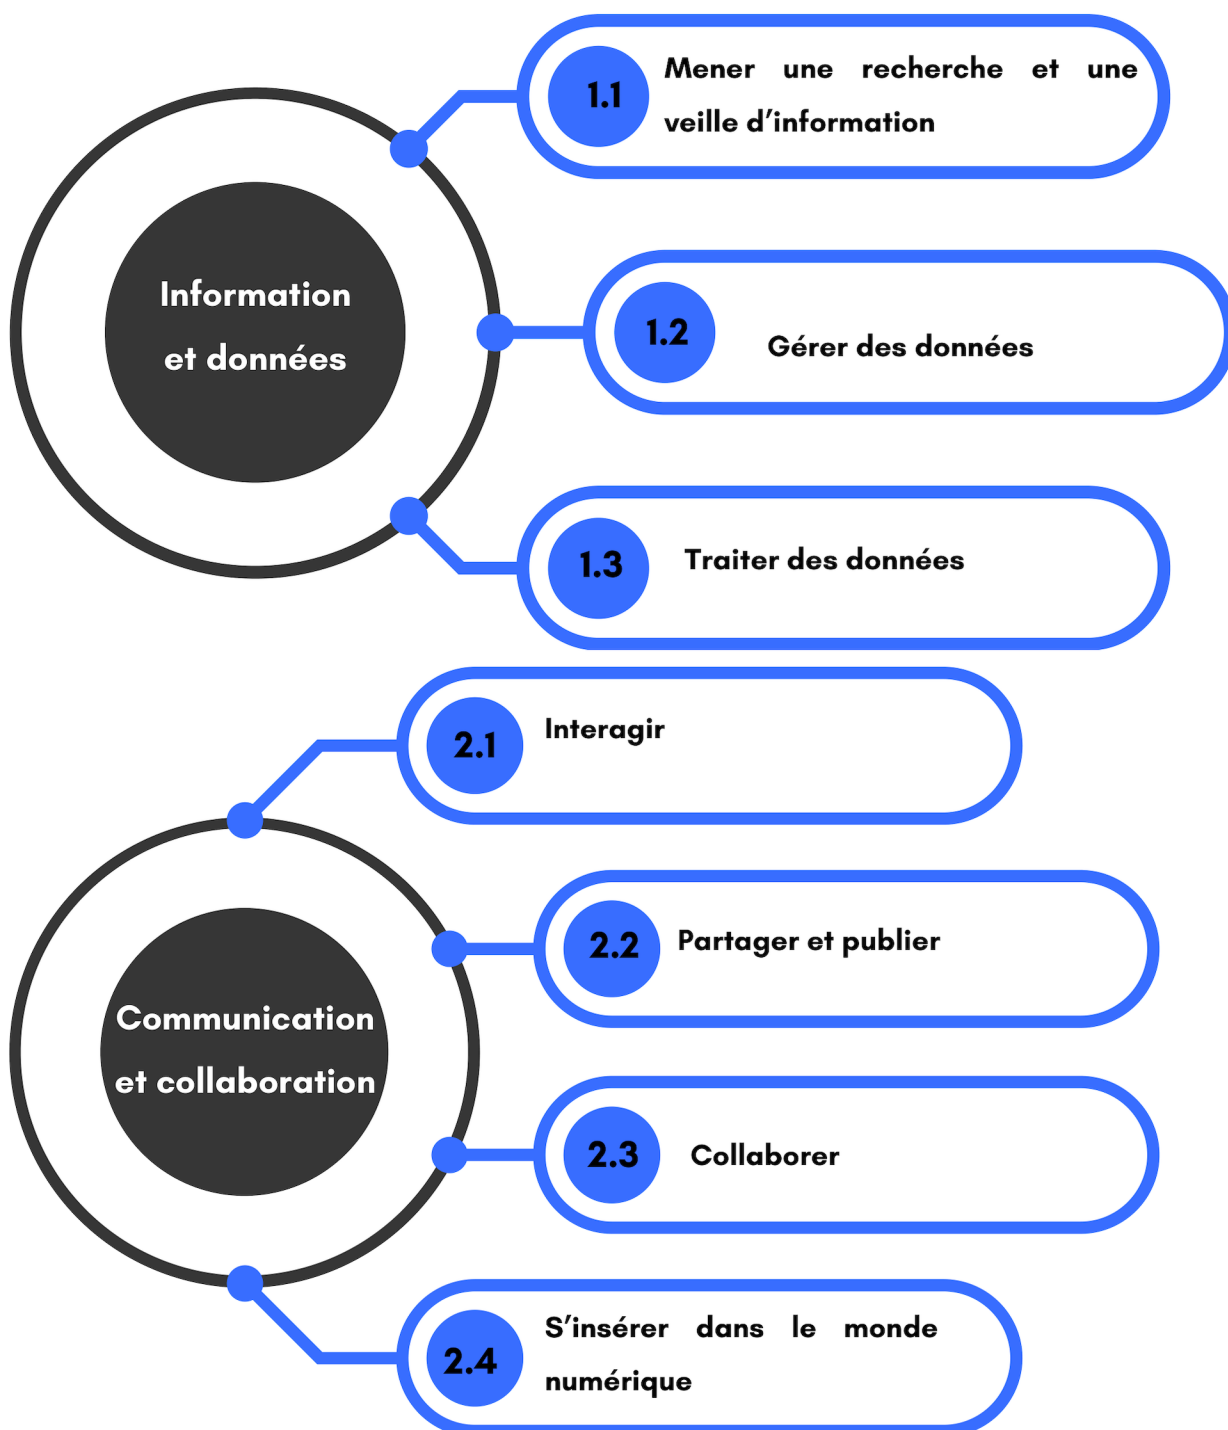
Information et données

1.1 Mener une recherche et une veille d’information

1.2 Gérer des données

1.3 Traiter des données

Communication et collaboration

2.1 Interagir

2.2 Partager et publier

2.3 Collaborer

2.4 S’insérer dans le monde numérique